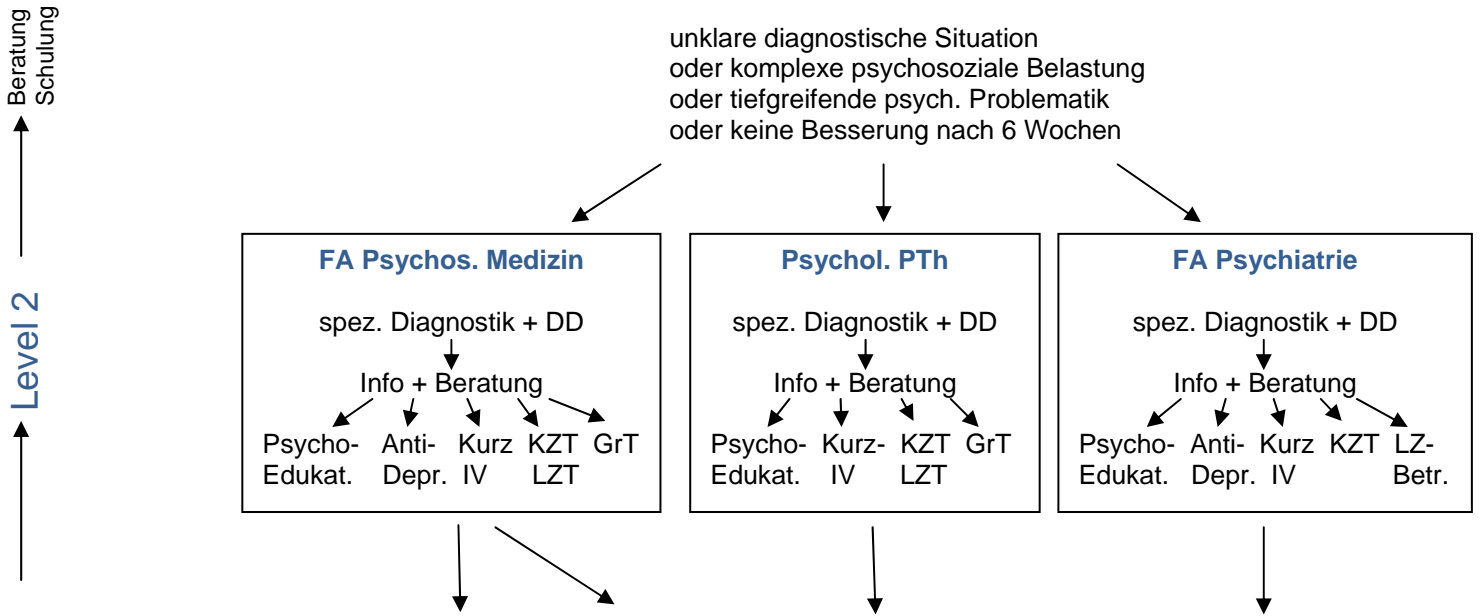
Beratung
Schulung

Level 2

unklare diagnostische Situation
oder komplexe psychosoziale Belastung
oder tiefgreifende psych. Problematik
oder keine Besserung nach 6 Wochen

FA Psychos. Medizin

spez. Diagnostik + DD

Info + Beratung

Psycho-Edukat. Anti-Depr. Kurz IV KZT LZT GrT

Psychol. PTh

spez. Diagnostik + DD

Info + Beratung

Psycho-Edukat. Kurz-IV KZT LZT GrT

FA Psychiatrie

spez. Diagnostik + DD

Info + Beratung

Psycho-Edukat. Anti-Depr. Kurz IV KZT LZ-Betr.